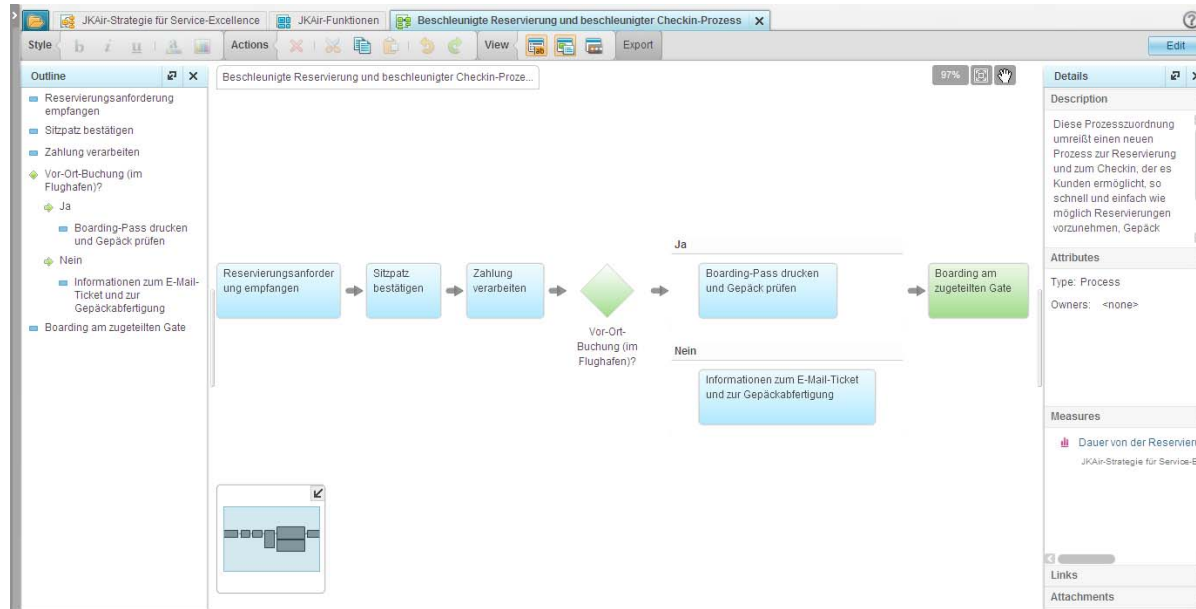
JKAir-Strategie für Service-Excellence | JKAir-Funktionen | Beschleunigte Reservierung und beschleunigter Checkin-Prozess ✕

Style | b i u | Actions | View | Export | Edit

Outline

Reservierungsanforderung empfangen
Sitzpatz bestätigen
Zahlung verarbeiten
Vor-Ort-Buchung (im Flughafen)?
Ja
Boarding-Pass drucken und Gepäck prüfen
Nein
Informationen zum E-Mail-Ticket und zur Gepäckabfertigung
Boarding am zugeteilten Gate

Beschleunigte Reservierung und beschleunigter Checkin-Proze...

97%

Reservierungsanforderung empfangen
Sitzpatz bestätigen
Zahlung verarbeiten
Vor-Ort-Buchung (im Flughafen)?
Ja
Boarding-Pass drucken und Gepäck prüfen
Nein
Informationen zum E-Mail-Ticket und zur Gepäckabfertigung
Boarding am zugeteilten Gate

Details

Description

Diese Prozesszuordnung umreißt einen neuen Prozess zur Reservierung und zum Checkin, der es Kunden ermöglicht, so schnell und einfach wie möglich Reservierungen vorzunehmen, Gepäck

Attributes

Type: Process
Owners: <none>

Measures

Dauer von der Reservien
JKAir-Strategie für Service-E

Links

Attachments